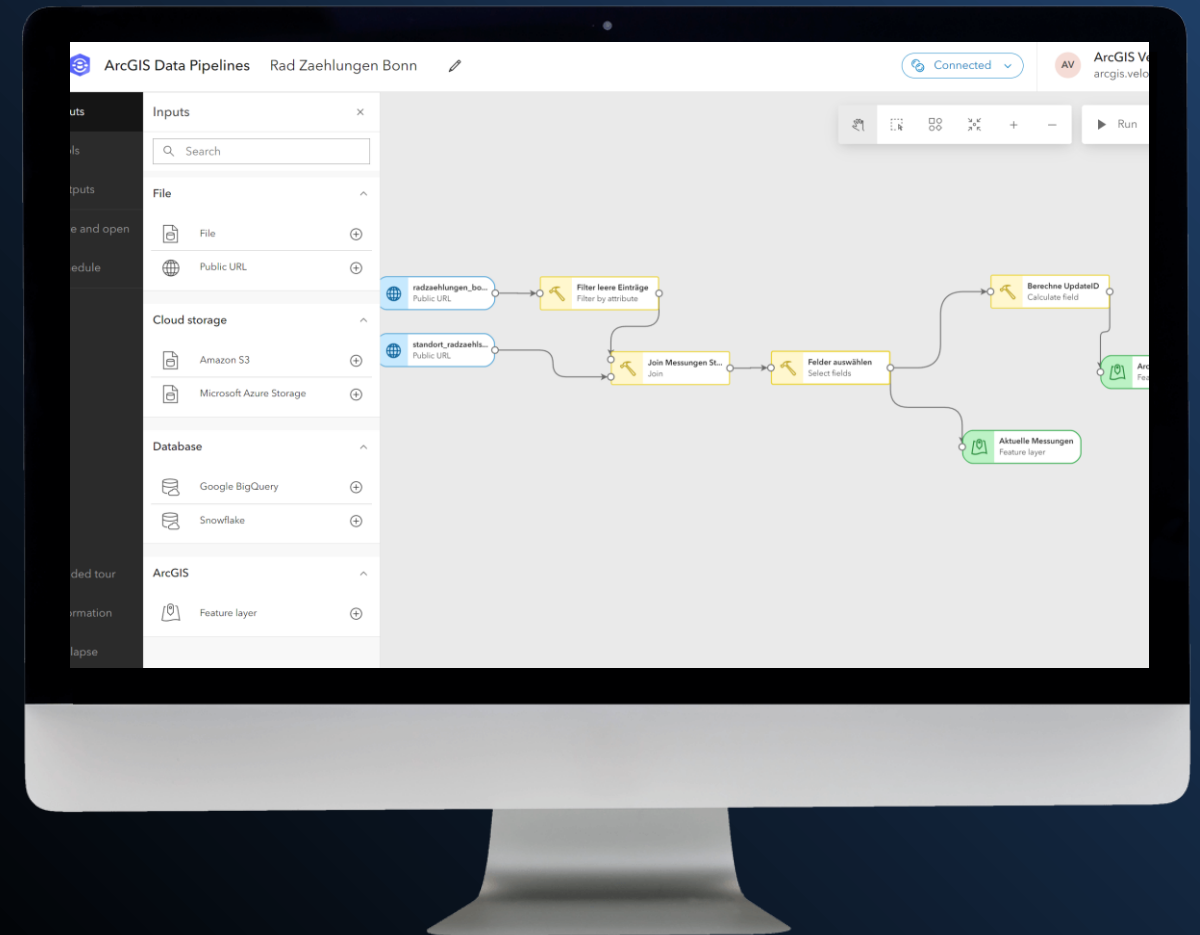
ArcGIS Data Pipelines Rad Zaehlungen Bonn

Connected

AV ArcGIS Ve
arcgis.velo

uts
ols
tputs
e and open
edule

ded tour
ormation
lapse

Inputs

Search

File

File

Public URL

Cloud storage

Amazon S3

Microsoft Azure Storage

Database

Google BigQuery

Snowflake

ArcGIS

Feature layer

Run

radzaehlungen_bo...
Public URL

standort_radzaehls...
Public URL

Filter leere Einträge
Filter by attribute

Join Messungen St...
Join

Felder auswählen
Select fields

Berechne UpdateID
Calculate field

Ar
Fe

Aktuelle Messungen
Feature layer